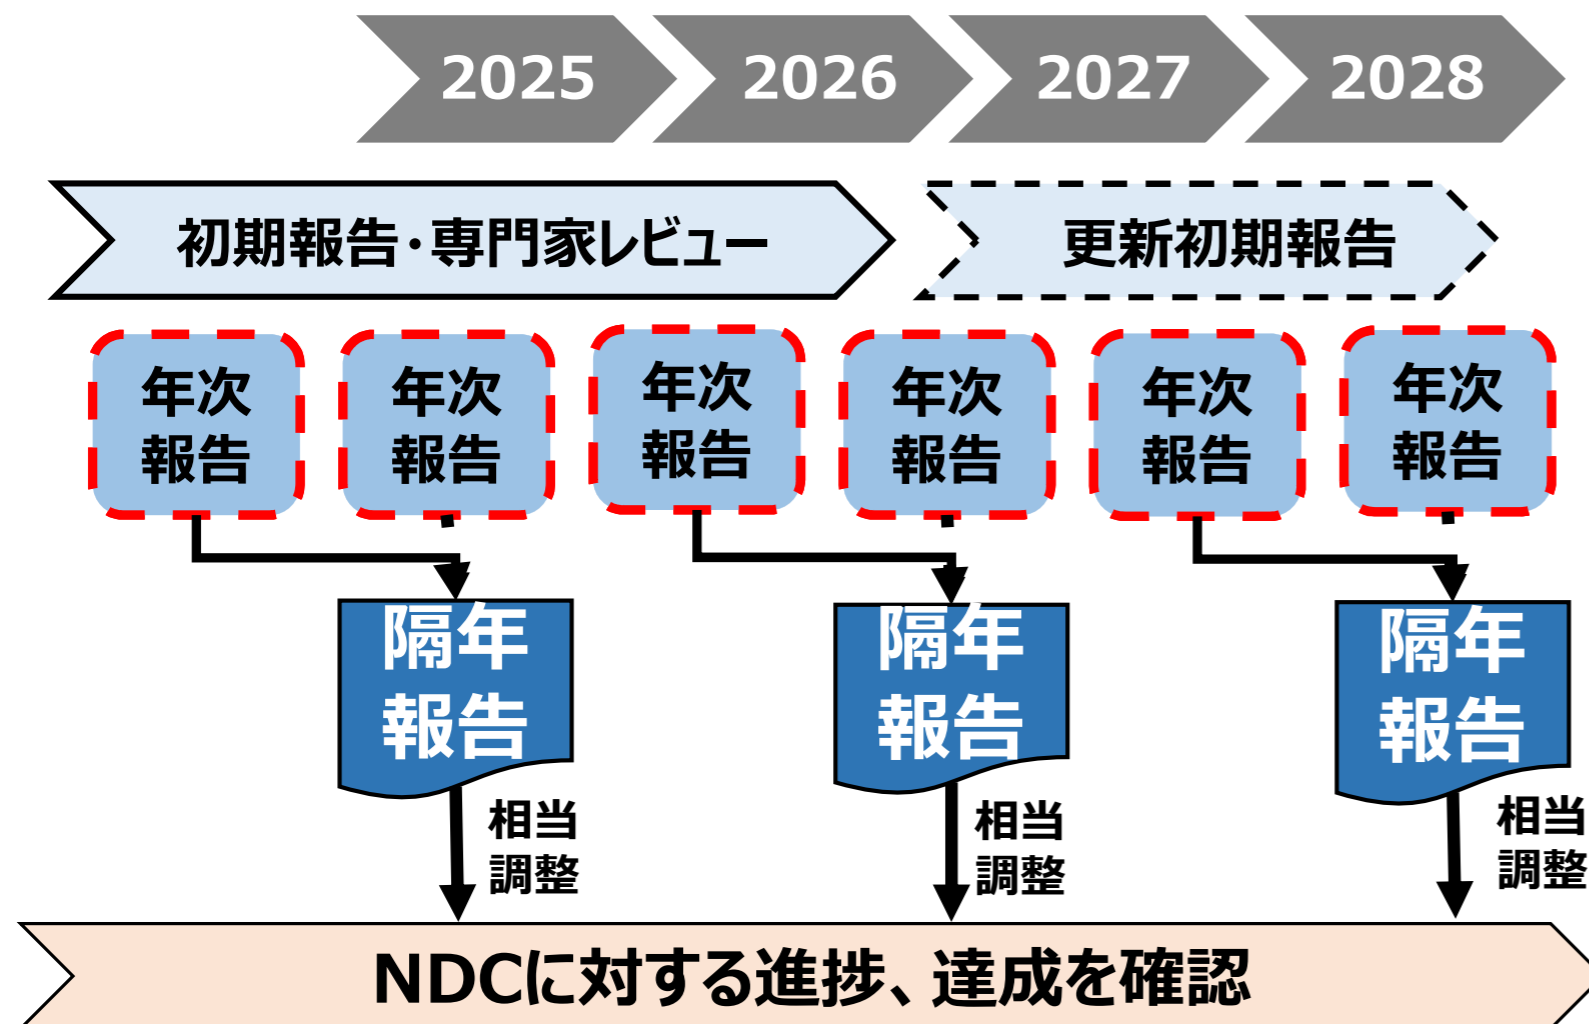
2025 2026 2027 2028

初期報告･専門家レビュー

更新初期報告

年次報告

年次報告

年次報告

年次報告

年次報告

年次報告

隔年報告

相当調整

隔年報告

相当調整

隔年報告

相当調整

NDCに対する進捗、達成を確認